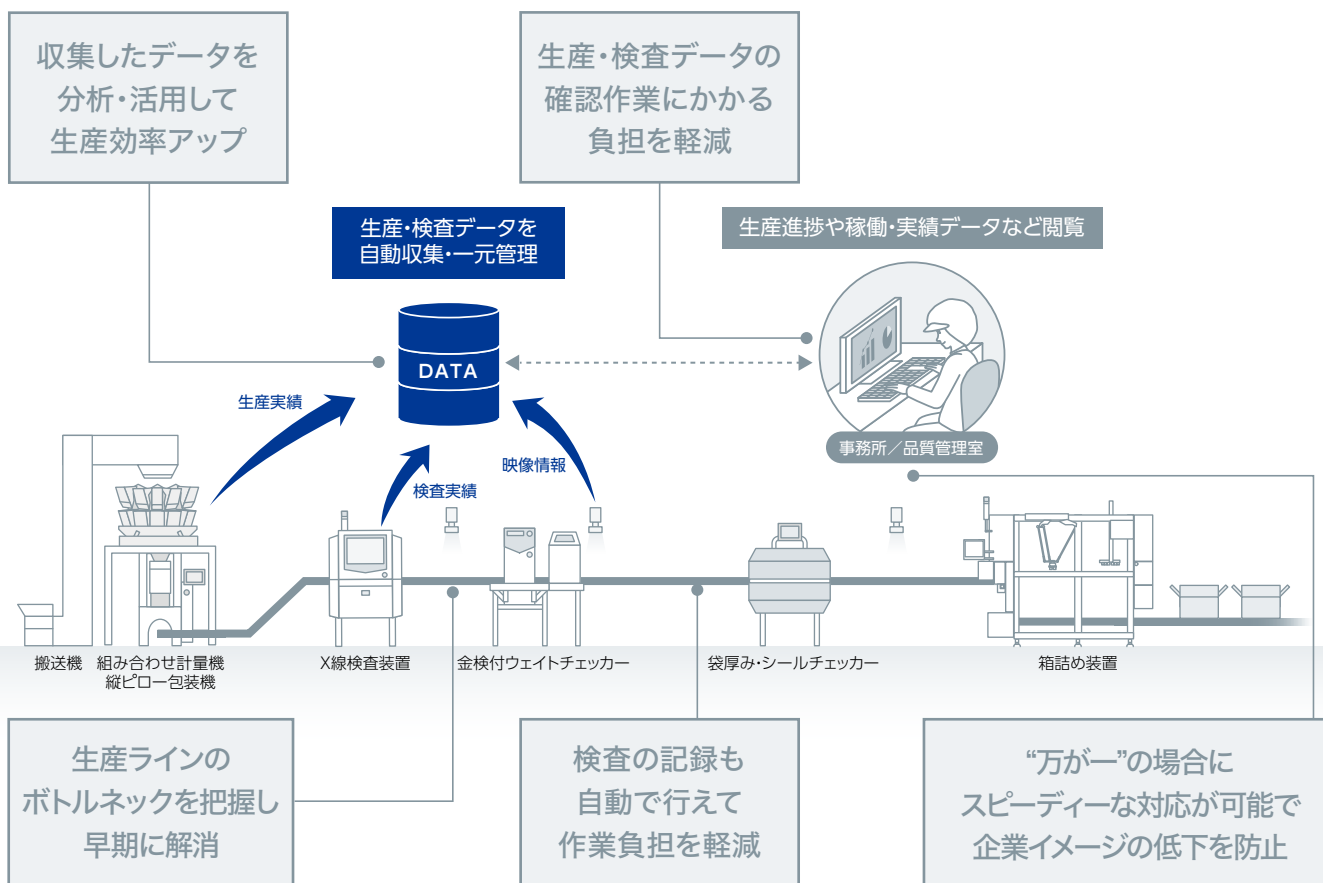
収集したデータを
分析・活用して
生産効率アップ

生産・検査データの
確認作業にかかる
負担を軽減

生産・検査データを
自動収集・一元管理

生産進捗や稼働・実績データなど閲覧

DATA

生産実績

検査実績

映像情報

事務所／品質管理室

搬送機

組み合わせ計量機
縦ピロー包装機

X線検査装置

金検付ウェイトチェッカー

袋厚み・シールチェッカー

箱詰め装置

生産ラインの
ボトルネックを把握し
早期に解消

検査の記録も
自動で行えて
作業負担を軽減

“万が一”の場合に
スピーディーな対応が可能で
企業イメージの低下を防止